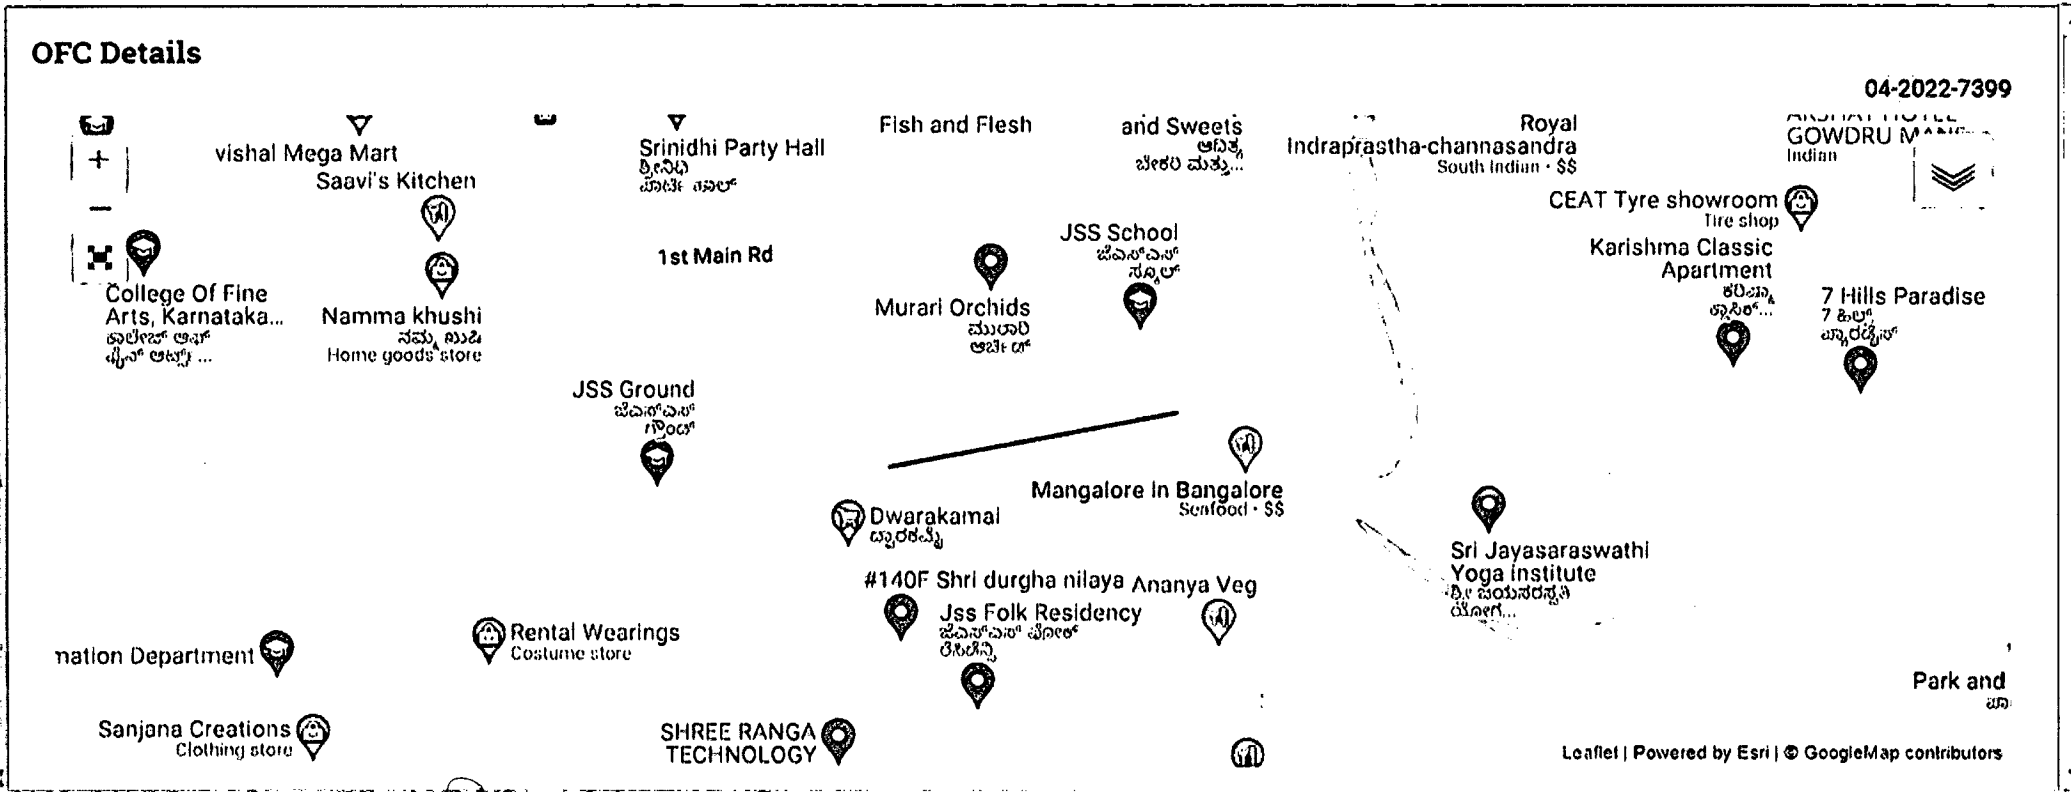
OFC Details

04-2022-7399

+

−

vishal Mega Mart

Saavi's Kitchen

Srinidhi Party Hall
ಶ್ರೀನಿಧಿ
ಪಾರ್ಟಿ ಹಾಲ್

Fish and Flesh

and Sweets
ಆದಿತ್ಯ
ಬೇಕರಿ ಮತ್ತು...

Indraprastha-channasandra

Royal
South Indian · $$

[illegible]
GOWDRU M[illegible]
Indian

CEAT Tyre showroom
Tire shop

Karishma Classic Apartment
ಕರಿಷ್ಮಾ
ಕ್ಲಾಸಿಕ್...

7 Hills Paradise
7 ಹಿಲ್ಸ್
ಪ್ಯಾರಡೈಸ್

1st Main Rd

JSS School
ಜೆಎಸ್‌ಎಸ್
ಸ್ಕೂಲ್

Murari Orchids
ಮುರಾರಿ
ಆರ್ಕಿಡ್

College Of Fine Arts, Karnataka...
ಕಾಲೇಜ್ ಆಫ್
ಫೈನ್ ಆರ್ಟ್ಸ್ ...

Namma khushi
ನಮ್ಮ ಖುಷಿ
Home goods store

JSS Ground
ಜೆಎಸ್‌ಎಸ್
ಗ್ರೌಂಡ್

Mangalore In Bangalore
Seafood · $$

Dwarakamai
ದ್ವಾರಕಮೈ

Sri Jayasaraswathi Yoga Institute
ಶ್ರೀ ಜಯಸರಸ್ವತಿ
ಯೋಗ...

#140F Shri durgha nilaya

Ananya Veg

Jss Folk Residency
ಜೆಎಸ್‌ಎಸ್ ಫೋಕ್
ರೆಸಿಡೆನ್ಸಿ

nation Department

Rental Wearings
Costume store

Park and

Sanjana Creations
Clothing store

SHREE RANGA TECHNOLOGY

Leaflet | Powered by Esri | © GoogleMap contributors